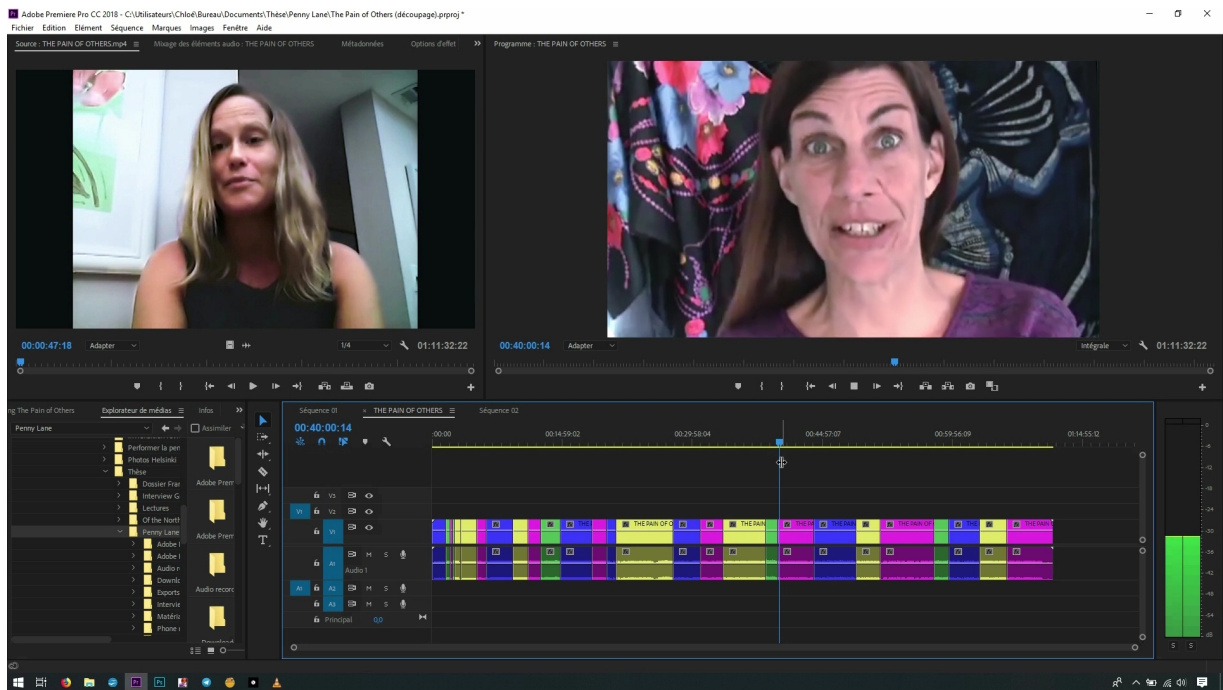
Adobe Premiere Pro CC 2018 - C:\Utilisateurs\Chloé\Bureau\Documents\Thèse\Penny Lane\The Pain of Others (découpage).prproj *
Fichier Edition Elément Séquence Marques Images Fenêtre Aide

Source : THE PAIN OF OTHERS.mp4 ≡ Mixage des éléments audio : THE PAIN OF OTHERS Métadonnées Options d'effet »
Programme : THE PAIN OF OTHERS ≡

00:00:47:18 Adapter 1/4 01:11:32:22
00:40:00:14 Adapter Intégrale 01:11:32:22

ng The Pain of Others Explorateur de médias ≡ Infos »
Penny Lane
Assimiler
Performer la pen
Photos Helsinki
Thèse
Dossier Fran
Interview G
Lectures
Of the North
Penny Lane
Adobe I
Adobe I
Audio r
Downl
Exports
Intervie
Matéria
Phone i
Adobe Prem
Adobe Prem
Audio record
Download

Séquence 01 × THE PAIN OF OTHERS ≡ Séquence 02
00:40:00:14
:00:00 00:14:59:02 00:29:58:04 00:44:57:07 00:59:56:09 01:14:55:12
V3
V2
V1
V1
A1
Audio 1
A1 A2
A3
M S
Principal 0,0
THE
THE PAIN OF O
THE PAIN
THE PAIN OF
THE PAIN
THE
THE PAIN
S S
dB